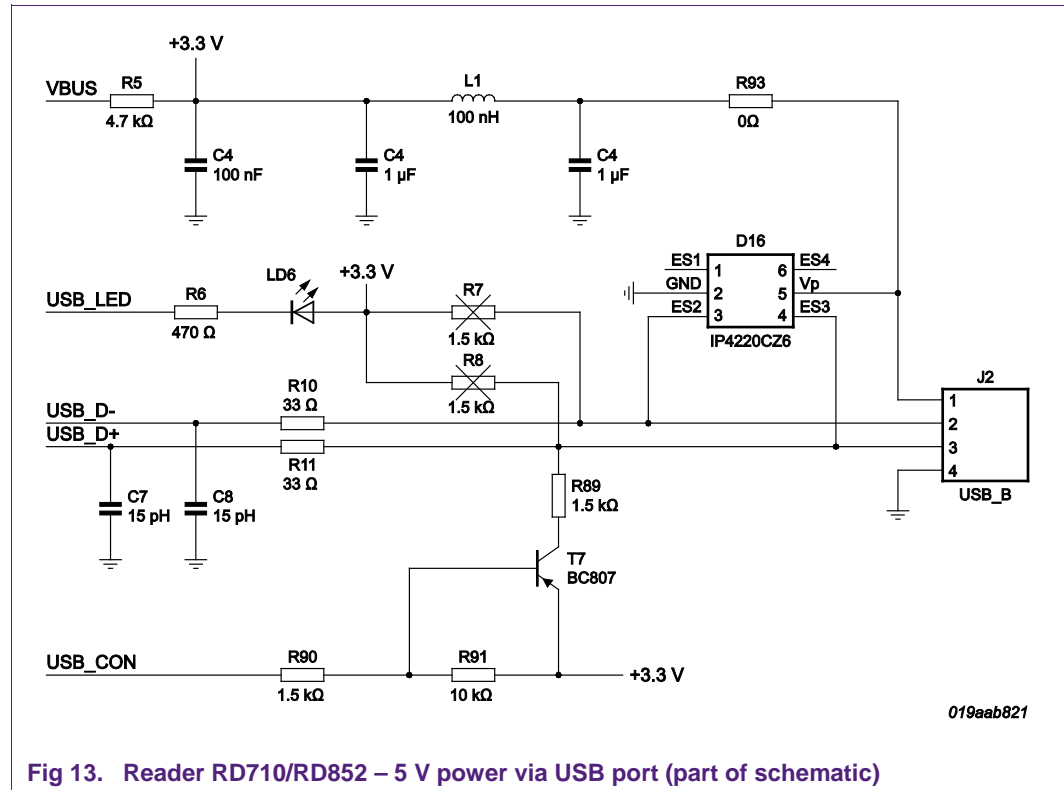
+3.3 V

VBUS
R5
4.7 kΩ
C4
100 nF
C4
1 µF
L1
100 nH
C4
1 µF
R93
0Ω

LD6
+3.3 V
USB_LED
R6
470 Ω
R7
1.5 kΩ
R8
1.5 kΩ

D16
ES1 1
GND 2
ES2 3
6 ES4
5 Vp
4 ES3
IP4220CZ6

USB_D-
USB_D+
R10
33 Ω
R11
33 Ω
C7
15 pH
C8
15 pH

J2
1
2
3
4
USB_B

R89
1.5 kΩ
T7
BC807

USB_CON
R90
1.5 kΩ
R91
10 kΩ
+3.3 V

019aab821

Fig 13. Reader RD710/RD852 – 5 V power via USB port (part of schematic)